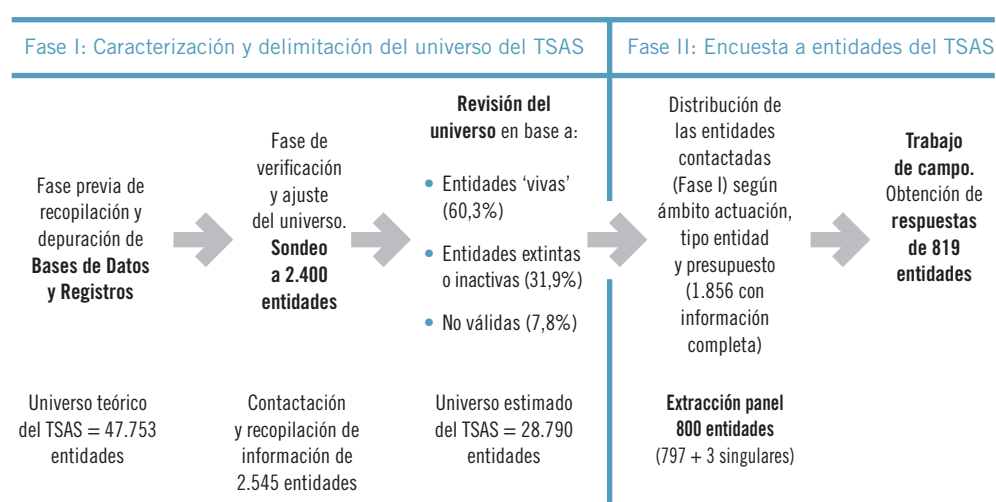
Fase I: Caracterización y delimitación del universo del TSAS

Fase II: Encuesta a entidades del TSAS

Fase previa de recopilación y depuración de **Bases de Datos y Registros**

Fase de verificación y ajuste del universo. **Sondeo a 2.400 entidades**

**Revisión del universo** en base a:

• Entidades 'vivas' (60,3%)

• Entidades extintas o inactivas (31,9%)

• No válidas (7,8%)

Distribución de las entidades contactadas (Fase I) según ámbito actuación, tipo entidad y presupuesto (1.856 con información completa)

**Trabajo de campo.** Obtención de **respuestas de 819 entidades**

Universo teórico del TSAS = 47.753 entidades

Contactación y recopilación de información de 2.545 entidades

Universo estimado del TSAS = 28.790 entidades

**Extracción panel 800 entidades** (797 + 3 singulares)